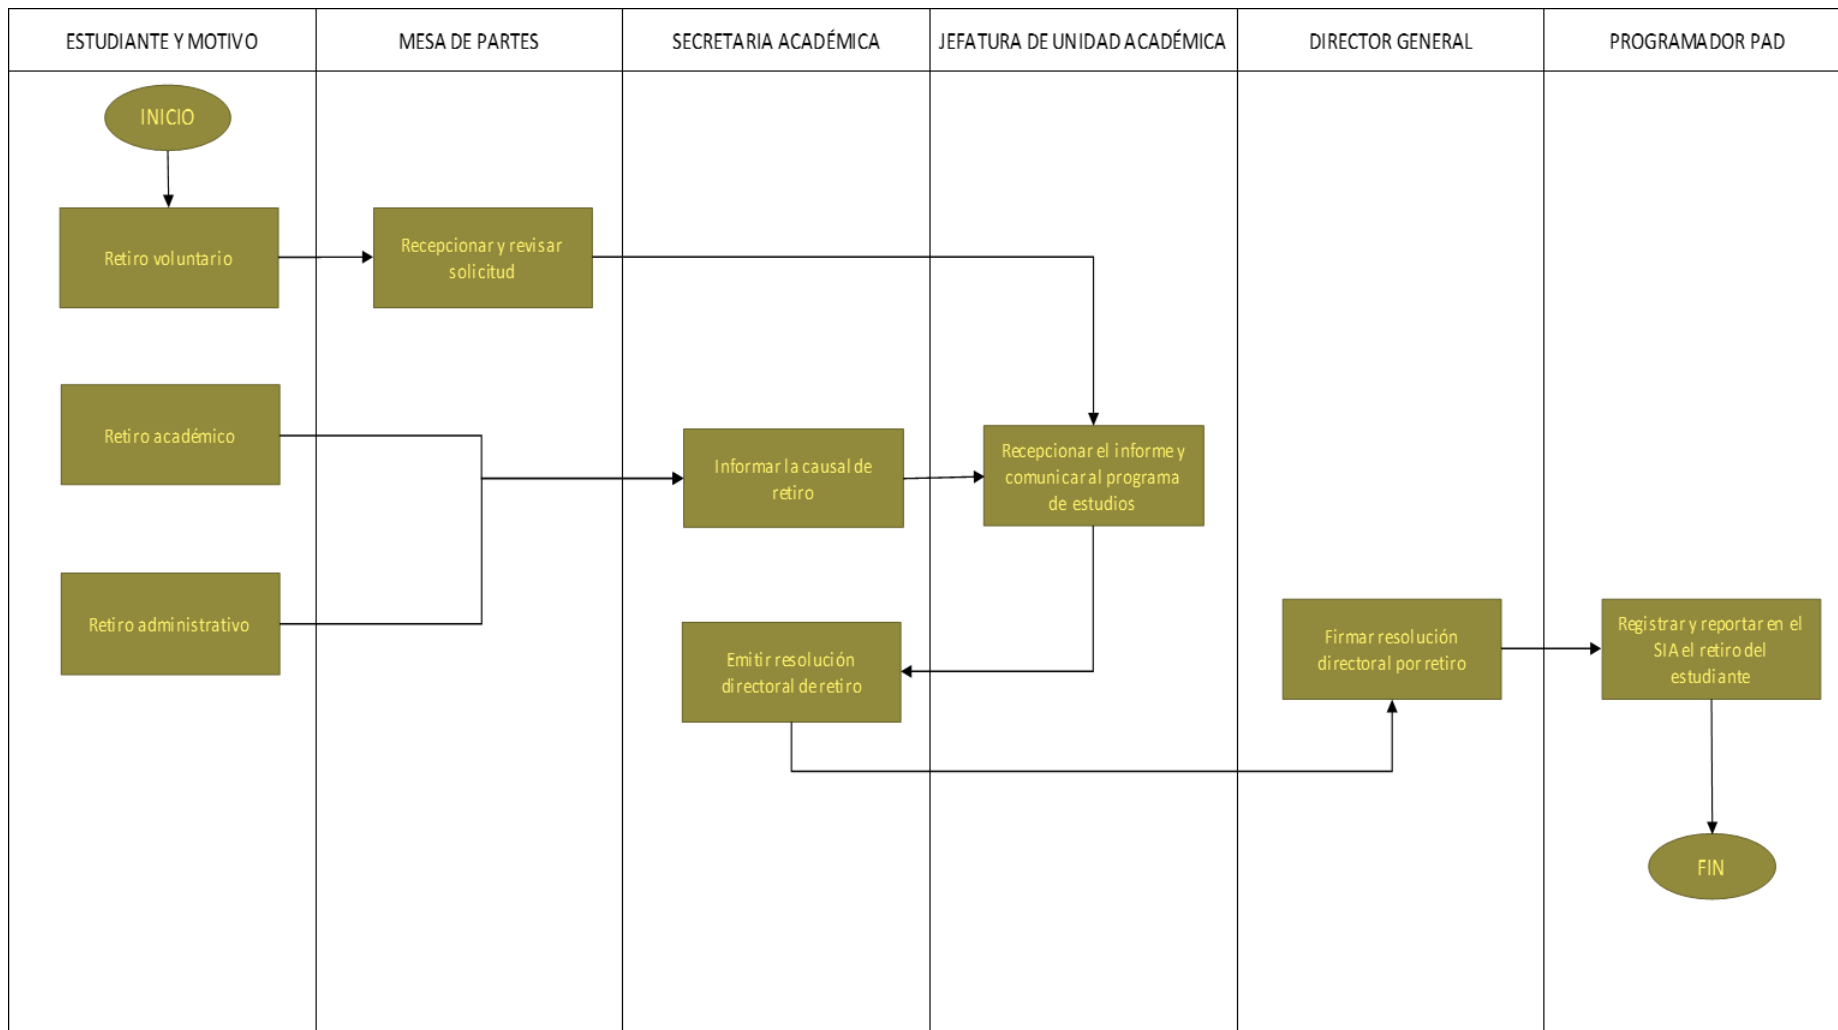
| ESTUDIANTE Y MOTIVO | MESA DE PARTES | SECRETARIA ACADÉMICA | JEFATURA DE UNIDAD ACADÉMICA | DIRECTOR GENERAL | PROGRAMADOR PAD |
|---|---|---|---|---|---|

INICIO

Retiro voluntario

Recepcionar y revisar solicitud

Retiro académico

Informar la causal de retiro

Recepcionar el informe y comunicar al programa de estudios

Retiro administrativo

Emitir resolución directoral de retiro

Firmar resolución directoral por retiro

Registrar y reportar en el SIA el retiro del estudiante

FIN